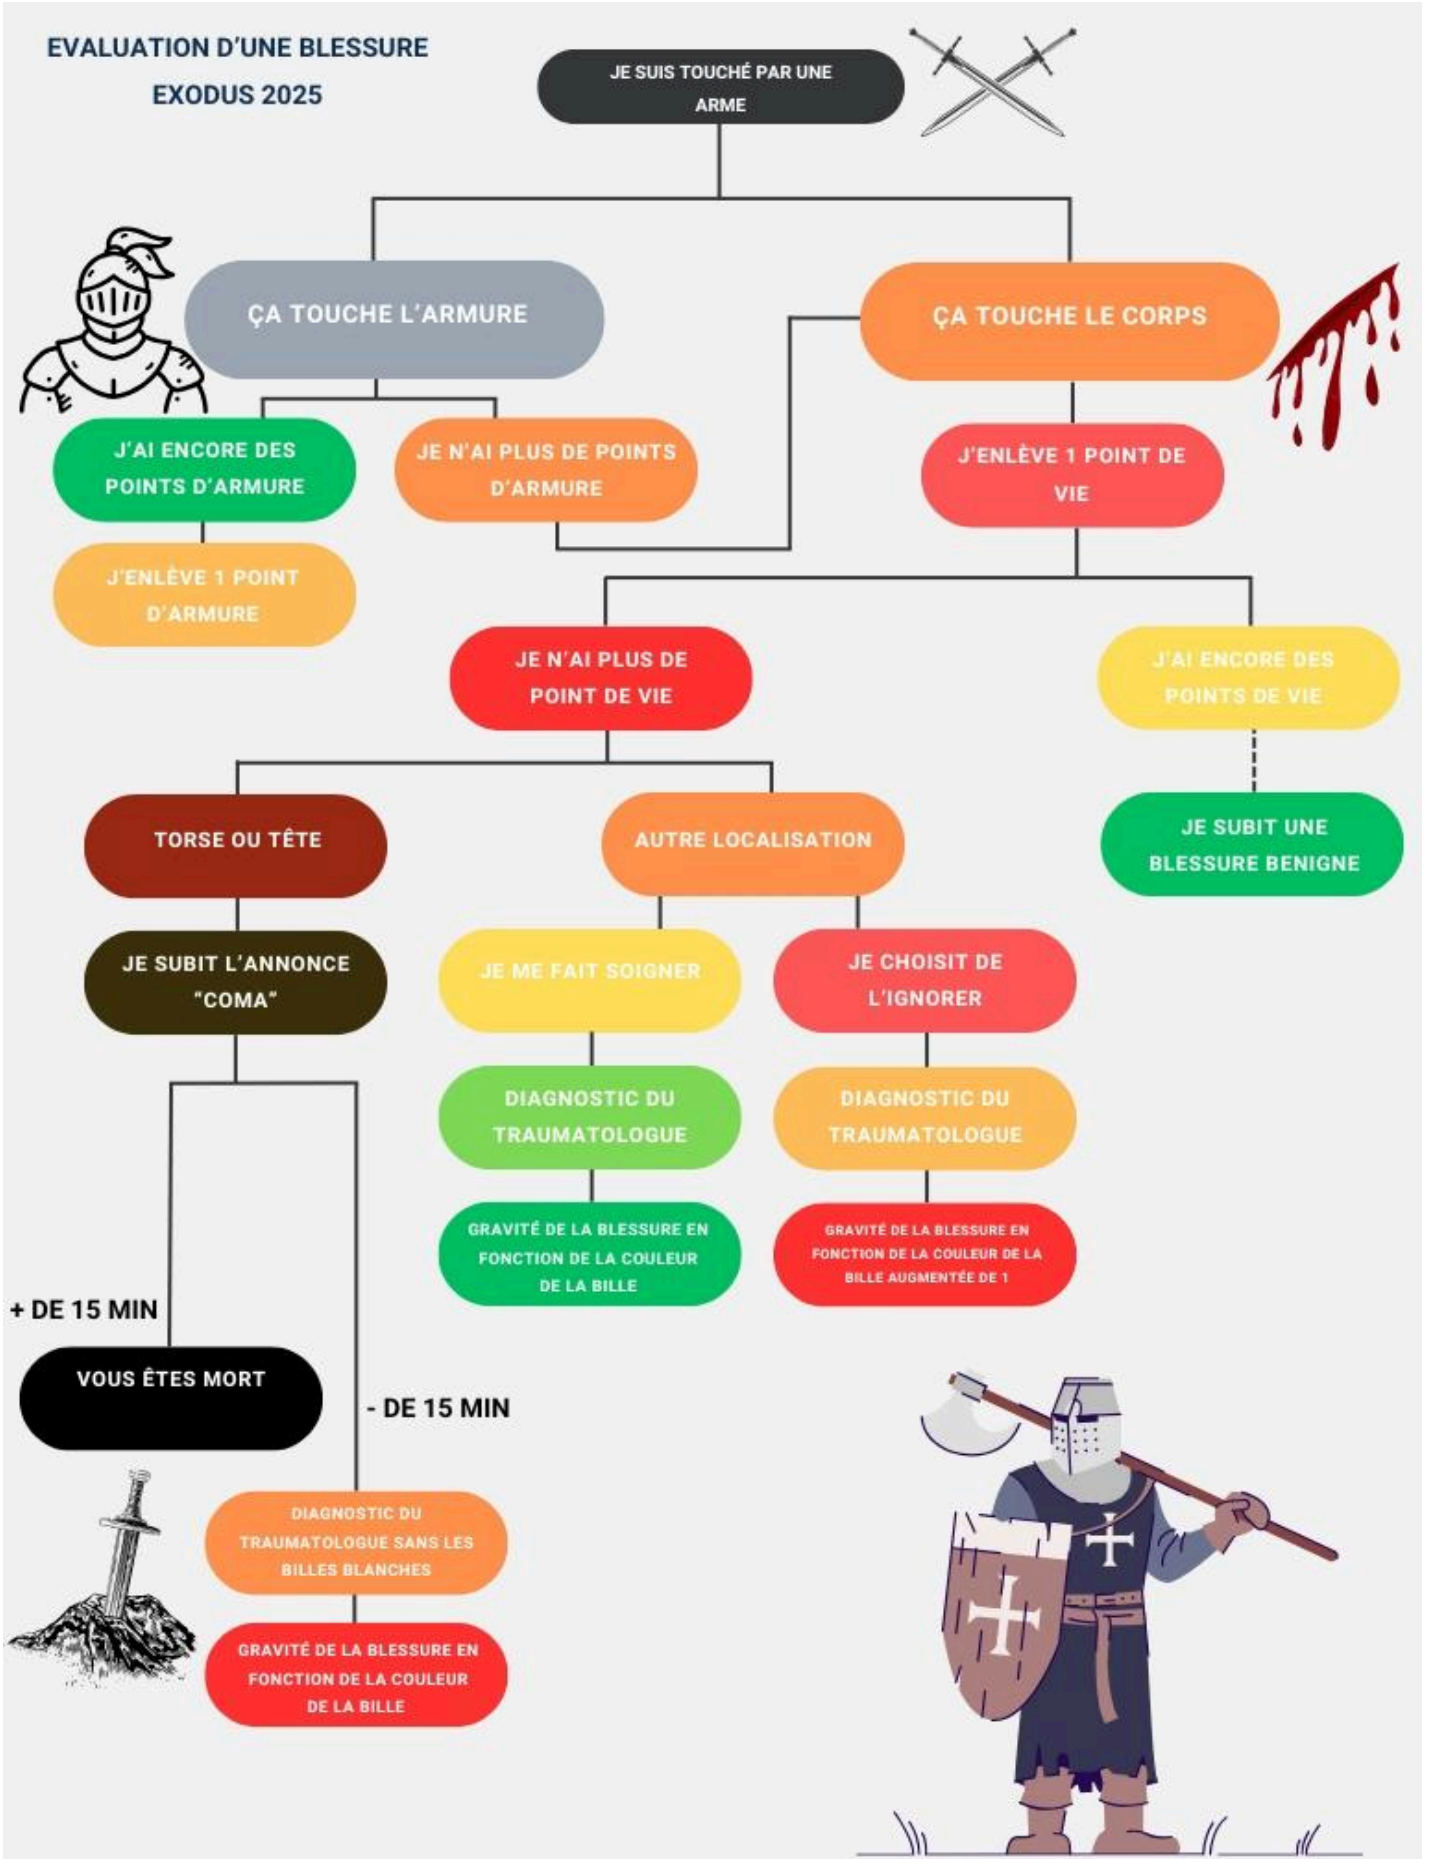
EVALUATION D'UNE BLESSURE
EXODUS 2025

JE SUIS TOUCHÉ PAR UNE ARME

ÇA TOUCHE L'ARMURE

ÇA TOUCHE LE CORPS

J'AI ENCORE DES POINTS D'ARMURE

JE N'AI PLUS DE POINTS D'ARMURE

J'ENLÈVE 1 POINT DE VIE

J'ENLÈVE 1 POINT D'ARMURE

JE N'AI PLUS DE POINT DE VIE

J'AI ENCORE DES POINTS DE VIE

TORSE OU TÊTE

AUTRE LOCALISATION

JE SUBIT UNE BLESSURE BENIGNE

JE SUBIT L'ANNONCE "COMA"

JE ME FAIT SOIGNER

JE CHOISIT DE L'IGNORER

DIAGNOSTIC DU TRAUMATOLOGUE

DIAGNOSTIC DU TRAUMATOLOGUE

GRAVITÉ DE LA BLESSURE EN FONCTION DE LA COULEUR DE LA BILLE

GRAVITÉ DE LA BLESSURE EN FONCTION DE LA COULEUR DE LA BILLE AUGMENTÉE DE 1

+ DE 15 MIN

VOUS ÊTES MORT

- DE 15 MIN

DIAGNOSTIC DU TRAUMATOLOGUE SANS LES BILLES BLANCHES

GRAVITÉ DE LA BLESSURE EN FONCTION DE LA COULEUR DE LA BILLE